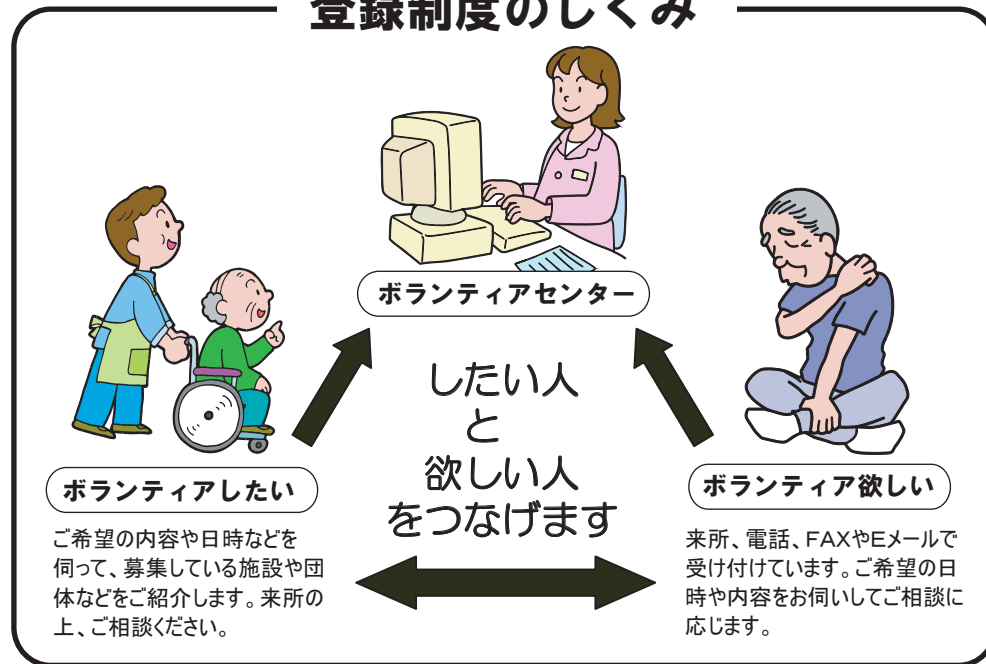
登録制度のしくみ

ボランティアセンター

したい人
と
欲しい人
をつなげます

ボランティアしたい

ご希望の内容や日時などを伺って、募集している施設や団体などをご紹介します。来所の上、ご相談ください。

ボランティア欲しい

来所、電話、FAXやEメールで受け付けています。ご希望の日時や内容をお伺いしてご相談に応じます。